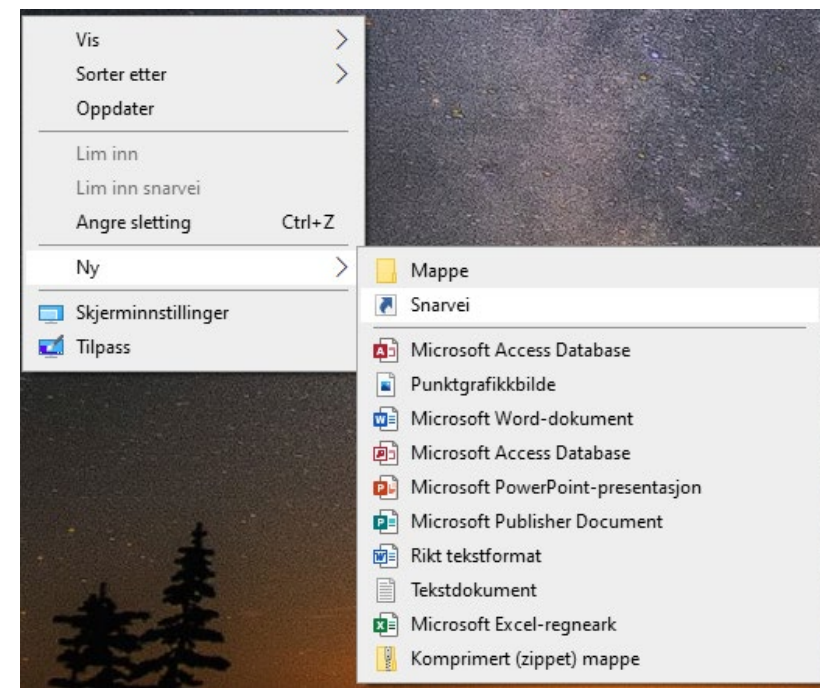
Vis
Sorter etter
Oppdater

Lim inn
Lim inn snarvei
Angre sletting Ctrl+Z

Ny

Skjerminnstillinger
Tilpass

Mappe
Snarvei

Microsoft Access Database
Punktgrafikkbilde
Microsoft Word-dokument
Microsoft Access Database
Microsoft PowerPoint-presentasjon
Microsoft Publisher Document
Rikt tekstformat
Tekstdokument
Microsoft Excel-regneark
Komprimert (zippet) mappe